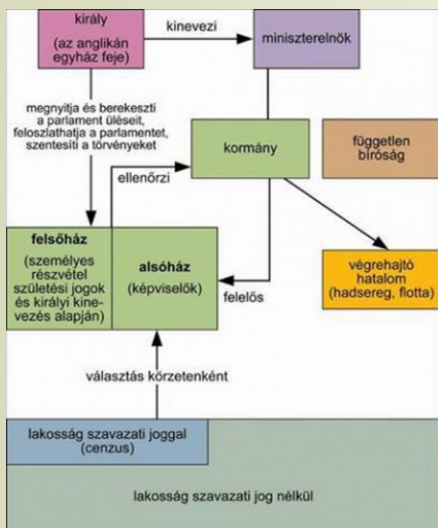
király
(az anglikán egyház feje)

kinevezi

miniszterelnök

megnyitja és berekeszti a parlament üléseit, feloszlathatja a parlamentet, szentesíti a törvényeket

kormány

független bíróság

ellenőrzi

felsőház
(személyes részvétel születési jogok és királyi kinevezés alapján)

alsóház
(képviselők)

felelős

végrehajtó hatalom
(hadsereg, flotta)

választás körzetenként

lakosság szavazati joggal
(cenzus)

lakosság szavazati jog nélkül